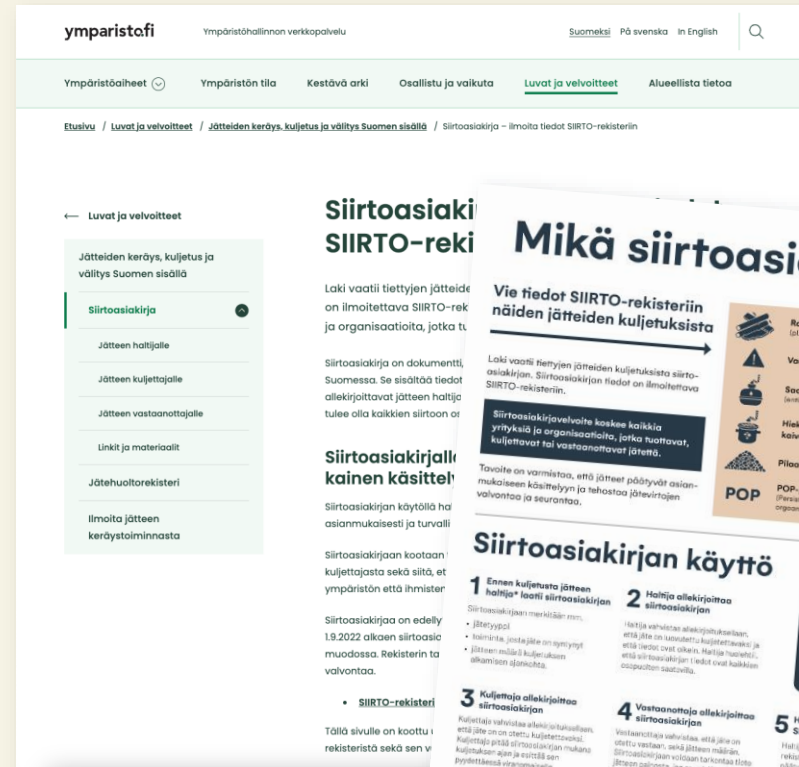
ymparisto.fi Ympäristöhallinnon verkkopalvelu Suomeksi På svenska In English

Ympäristöaiheet Ympäristön tila Kestävä arki Osallistu ja vaikuta Luvat ja velvoitteet Alueellista tietoa

Etusivu / Luvat ja velvoitteet / Jätteiden keräys, kuljetus ja välitys Suomen sisällä / Siirtoasiakirja – ilmoita tiedot SIIRTO-rekisteriin

← Luvat ja velvoitteet

Jätteiden keräys, kuljetus ja välitys Suomen sisällä

Siirtoasiakirja

Jätteen haltijalle

Jätteen kuljettajalle

Jätteen vastaanottajalle

Linkit ja materiaalit

Jätehuoltorekisteri

Ilmoita jätteen keräystoiminnasta

Siirtoasiaki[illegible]
SIIRTO-reki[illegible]

Laki vaatii tiettyjen jätteide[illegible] on ilmoitettava SIIRTO-rek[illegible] ja organisaatioita, jotka tu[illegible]

Siirtoasiakirja on dokumentti, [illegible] Suomessa. Se sisältää tiedot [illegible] allekirjoittavat jätteen haltij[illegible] tulee olla kaikkien siirtoon o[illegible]

Siirtoasiakirjalla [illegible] kainen käsittely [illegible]

Siirtoasiakirjan käytöllä ha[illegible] asianmukaisesti ja turvalli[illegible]

Siirtoasiakirjaan kootaan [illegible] kuljettajasta sekä siitä, et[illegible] ympäristön että ihmisten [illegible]

Siirtoasiakirjaa on edelly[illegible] 1.9.2022 alkaen siirtoasi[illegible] muodossa. Rekisterin ta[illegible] valvontaa.

• SIIRTO-rekisteri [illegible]

Tällä sivulle on koottu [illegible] rekisteristä sekä sen v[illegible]

Mikä siirtoasi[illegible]

Vie tiedot SIIRTO-rekisteriin näiden jätteiden kuljetuksista

Laki vaatii tiettyjen jätteiden kuljetuksista siirtoasiakirjan. Siirtoasiakirjan tiedot on ilmoitettava SIIRTO-rekisteriin.

Siirtoasiakirjavelvoite koskee kaikkia yrityksiä ja organisaatioita, jotka tuottavat, kuljettavat tai vastaanottavat jätettä.

Tavoite on varmistaa, että jätteet päätyvät asianmukaiseen käsittelyyn ja tehostaa jätevirtojen valvontaa ja seurantaa.

Ro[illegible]
Va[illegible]
Sa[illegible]
Hiek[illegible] kaiv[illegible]
Pilaa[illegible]
POP POP-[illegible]

Siirtoasiakirjan käyttö

1 Ennen kuljetusta jätteen haltija* laatii siirtoasiakirjan
Siirtoasiakirjaan merkitään mm.
• jätetyyppi
• toiminta, josta jäte on syntynyt
• jätteen määrä kuljetuksen alkamisen ajankohta.

2 Haltija allekirjoittaa siirtoasiakirjan
Haltija vahvistaa allekirjoituksellaan, että jäte on luovutettu kuljettavaksi ja että tiedot ovat oikein. Haltija huolehtii, että siirtoasiakirjan tiedot ovat kaikkien osapuolten saatavilla.

3 Kuljettaja allekirjoittaa siirtoasiakirjan
Kuljettaja vahvistaa allekirjoituksellaan, että jäte on otettu kuljetettavaksi. Kuljettaja pitää siirtoasiakirjan mukana kuljetuksen ajan ja esittää sen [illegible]

4 Vastaanottaja allekirjoittaa siirtoasiakirjan
Vastaanottaja vahvistaa, että jäte on otettu vastaan, sekä jätteen määrän. Siirtoasiakirjaan voidaan tarkentaa tiedot jätteen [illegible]

5 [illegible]